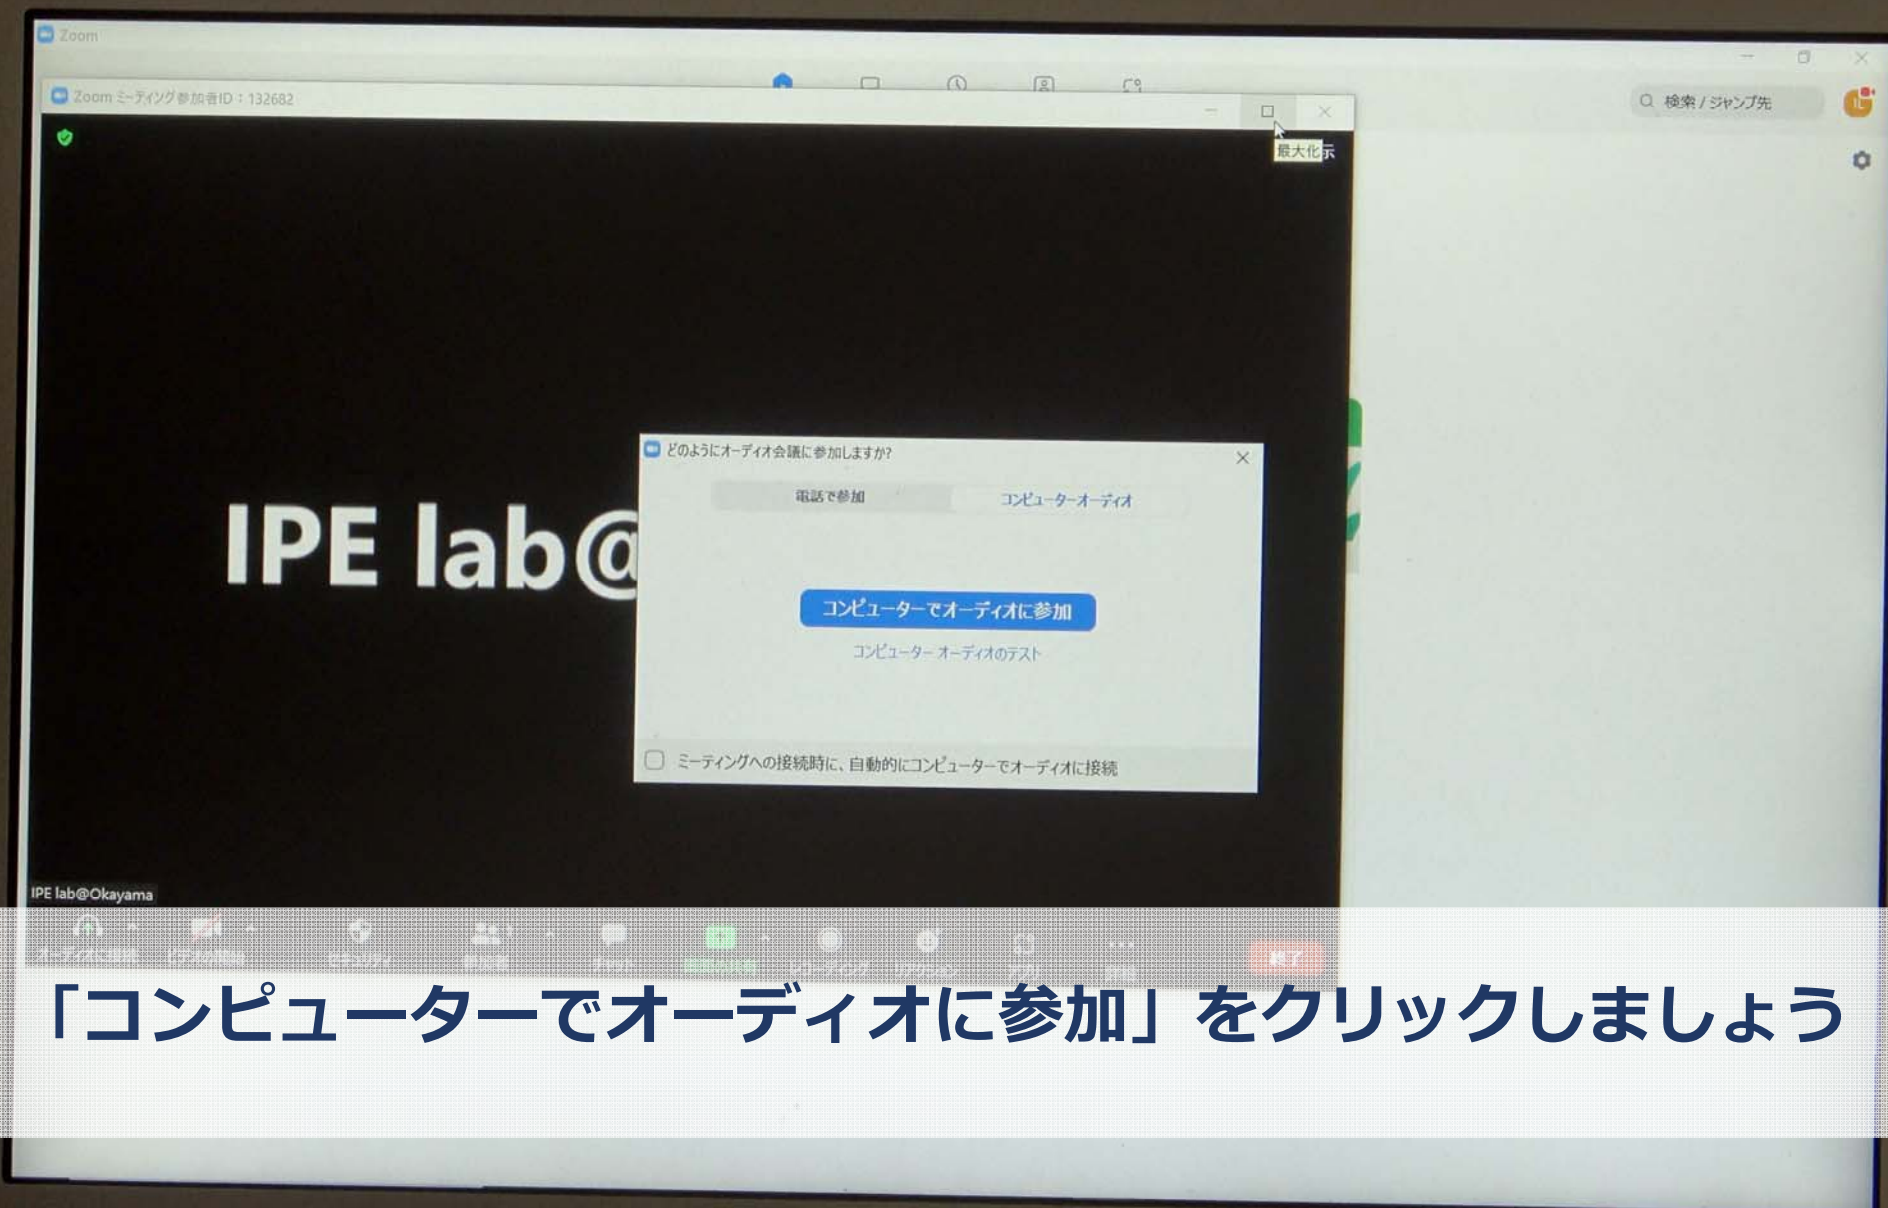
Zoom

Zoom ミーティング参加者ID：132682

検索 / ジャンプ先

最大化表示

IPE lab@

どのようにオーディオ会議に参加しますか?

電話で参加

コンピューターオーディオ

コンピューターでオーディオに参加

コンピューター オーディオのテスト

ミーティングへの接続時に、自動的にコンピューターでオーディオに接続

IPE lab@Okayama

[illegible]

「コンピューターでオーディオに参加」をクリックしましょう